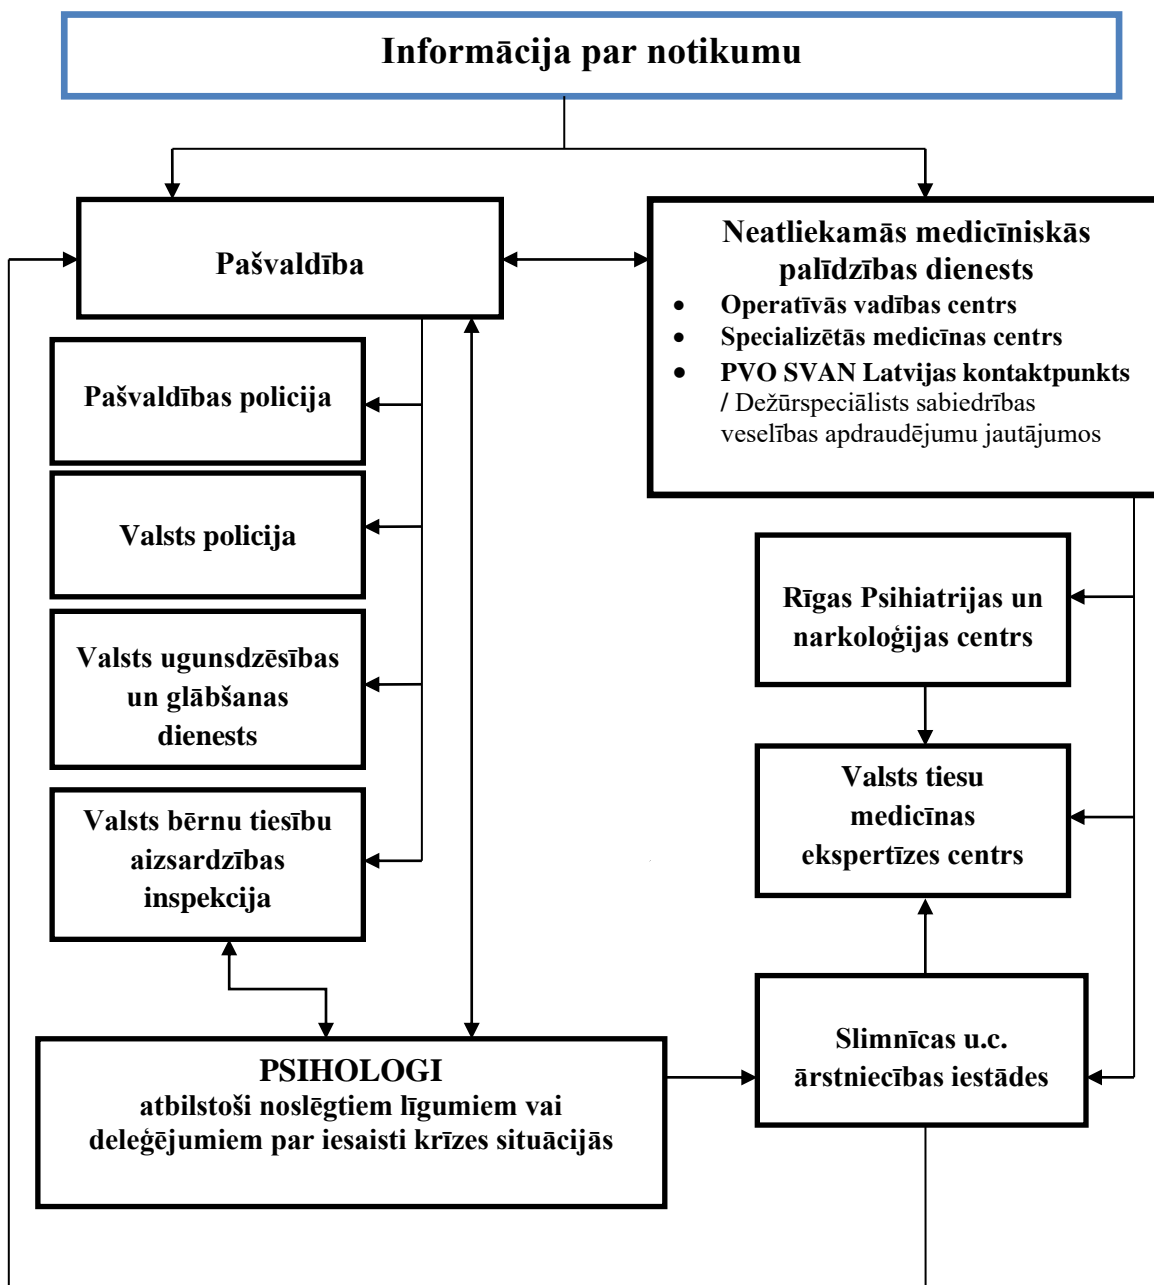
Informācija par notikumu

Pašvaldība

Neatliekamās medicīniskās palīdzības dienests
- Operatīvās vadības centrs
- Specializētās medicīnas centrs
- PVO SVAN Latvijas kontaktpunkts / Dežūrspeciālists sabiedrības veselības apdraudējumu jautājumos

Pašvaldības policija

Valsts policija

Valsts ugunsdzēsības un glābšanas dienests

Valsts bērnu tiesību aizsardzības inspekcija

Rīgas Psihiatrijas un narkoloģijas centrs

Valsts tiesu medicīnas ekspertīzes centrs

PSIHOLOGI
atbilstoši noslēgtiem līgumiem vai deleģējumiem par iesaisti krīzes situācijās

Slimnīcas u.c. ārstniecības iestādes